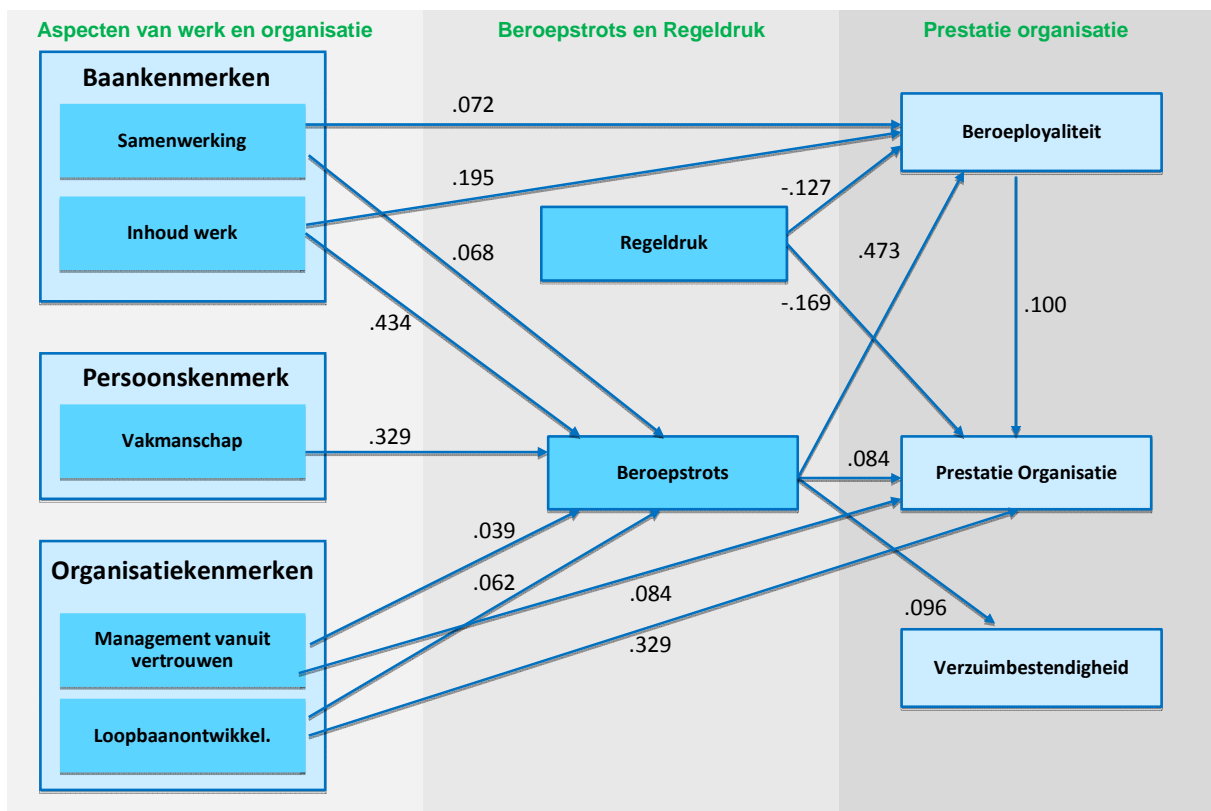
Aspecten van werk en organisatie

Beroepstrots en Regeldruk

Prestatie organisatie

Baankenmerken

Samenwerking

Inhoud werk

Persoonskenmerk

Vakmanschap

Organisatiekenmerken

Management vanuit vertrouwen

Loopbaanontwikkel.

Regeldruk

Beroepstrots

Beroeployaliteit

Prestatie Organisatie

Verzuimbestendigheid

.072

.195

.068

.434

.329

.039

.062

.084

.329

-.127

-.169

.473

.100

.084

.096